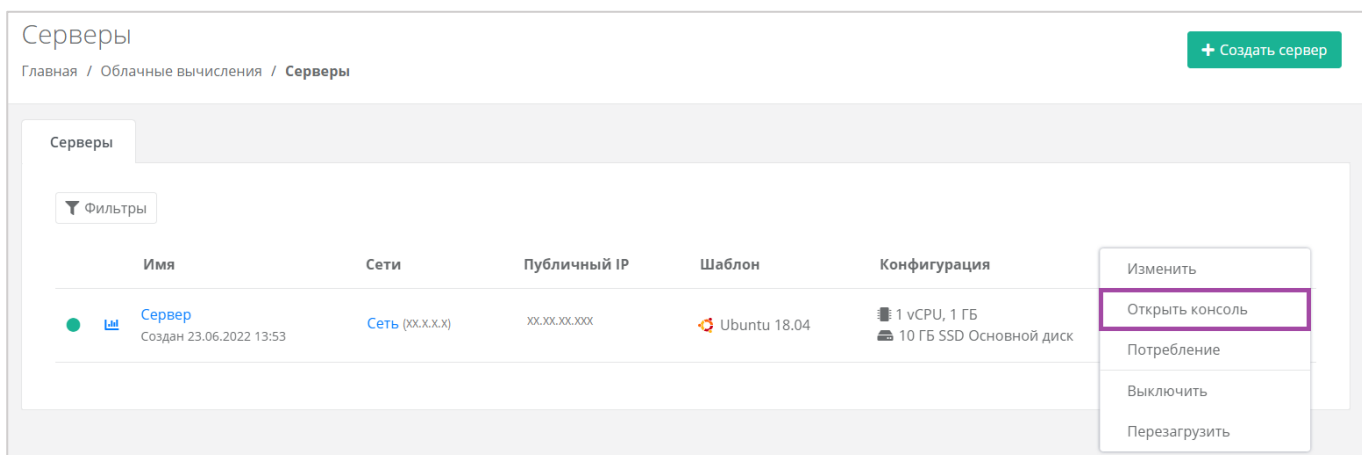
Серверы

Главная / Облачные вычисления / Серверы

+ Создать сервер

Серверы

Фильтры

| Имя | Сети | Публичный IP | Шаблон | Конфигурация |
|---|---|---|---|---|
| Сервер Создан 23.06.2022 13:53 | Сеть (xx.x.x.x) | xx.xx.xx.xxx | Ubuntu 18.04 | 1 vCPU, 1 ГБ 10 ГБ SSD Основной диск |

Изменить
Открыть консоль
Потребление
Выключить
Перезагрузить